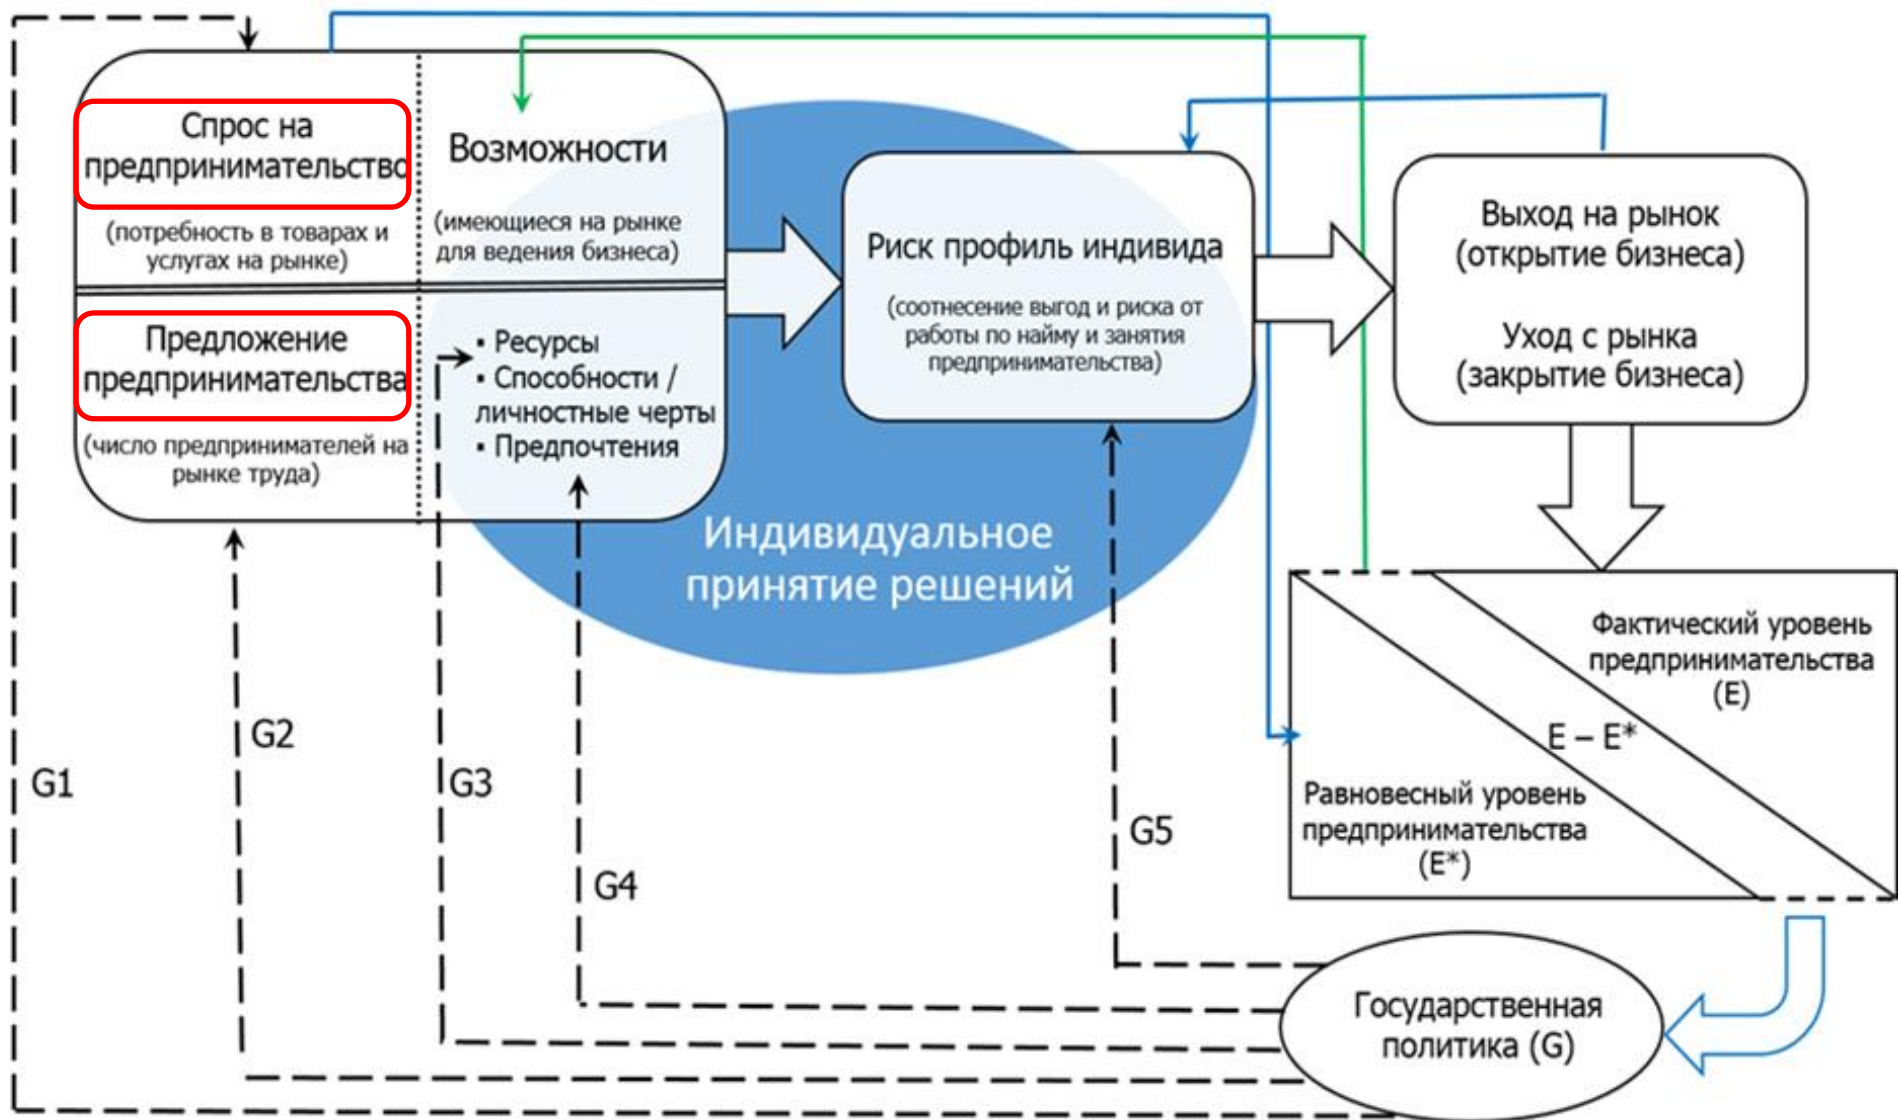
Спрос на предпринимательство

(потребность в товарах и услугах на рынке)

Возможности

(имеющиеся на рынке для ведения бизнеса)

Предложение предпринимательства

(число предпринимателей на рынке труда)

• Ресурсы
• Способности / личностные черты
• Предпочтения

Риск профиль индивида

(соотнесение выгод и риска от работы по найму и занятия предпринимательства)

Выход на рынок (открытие бизнеса)

Уход с рынка (закрытие бизнеса)

Индивидуальное принятие решений

Фактический уровень предпринимательства (E)

E – E*

Равновесный уровень предпринимательства (E*)

Государственная политика (G)

G1

G2

G3

G4

G5